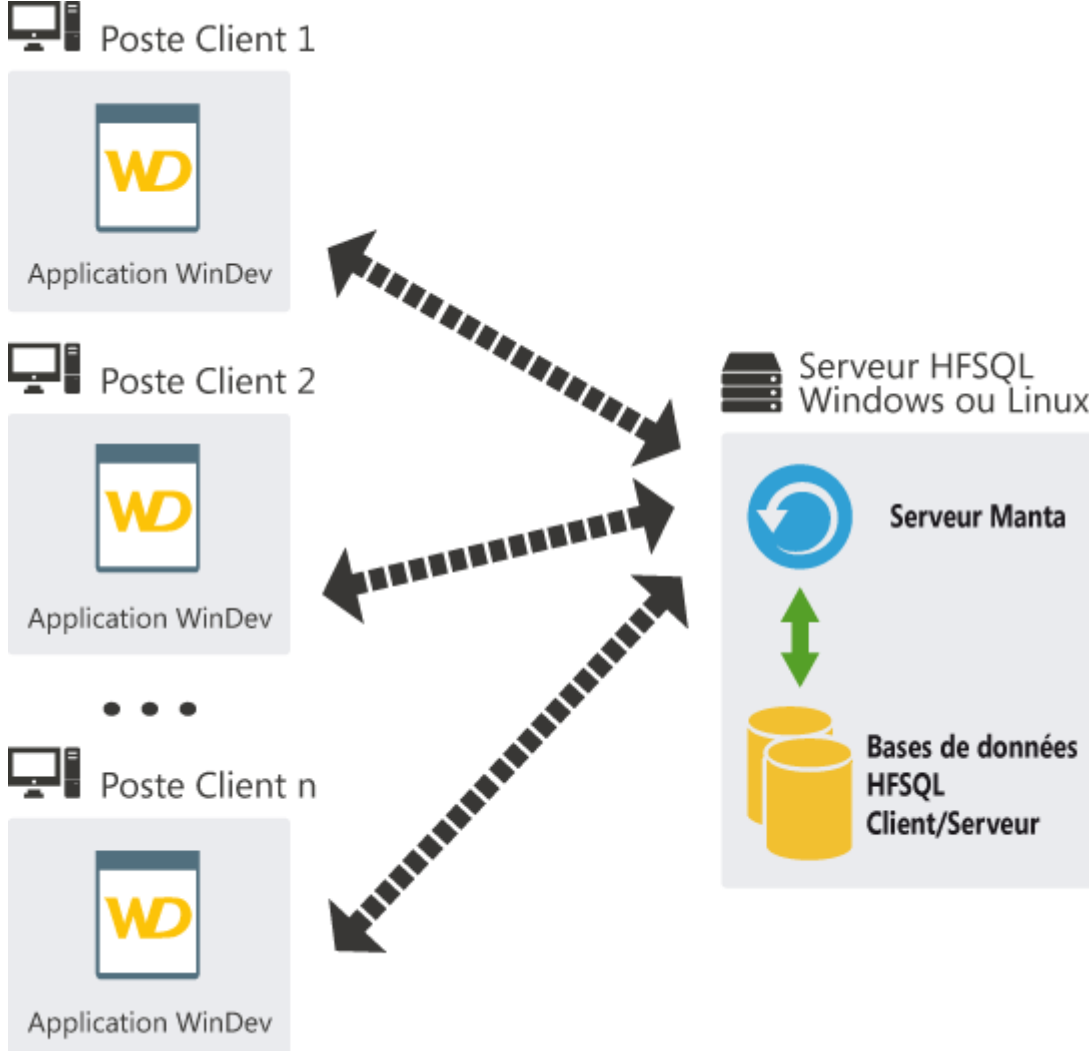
Poste Client 1

WD

Application WinDev

Poste Client 2

WD

Application WinDev

• • •

Poste Client n

WD

Application WinDev

Serveur HFSQL
Windows ou Linux

Serveur Manta

Bases de données
HFSQL
Client/Serveur